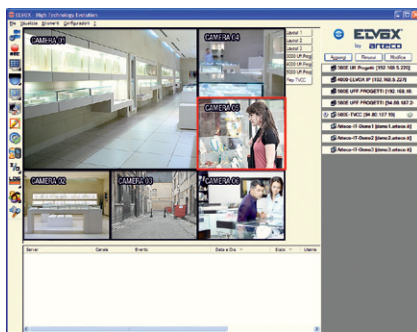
ELVOX - High Technology Evolution
File Visualizza Strumenti Configurazioni ?
CAMERA 01
CAMERA 04
CAMERA 05
CAMERA 02
CAMERA 03
CAMERA 06
Layout 1
Layout 2
Layout 3
DDD UF Proge
DDD UF Proge
DDD UF Proge
Rep TVCC
ELVOX by arteco
Aggiungi
Rimuovi
Modifica
500E UF Progetti [192.168.5.229]
4000 ELVOX IP [192.168.5.228]
500E UFF PROGETTI [192.168.10.
500E UFF PROGETTI [94.88.167.2
500E-TVCC [94.80.137.15]
Arteco-IT-Demo1 [demo1.arteco-it]
Arteco-IT-Demo2 [demo2.arteco-it]
Arteco-IT-Demo3 [demo3.arteco-it]
Server
Canale
Evento
Data e Ora
Stato
Utente